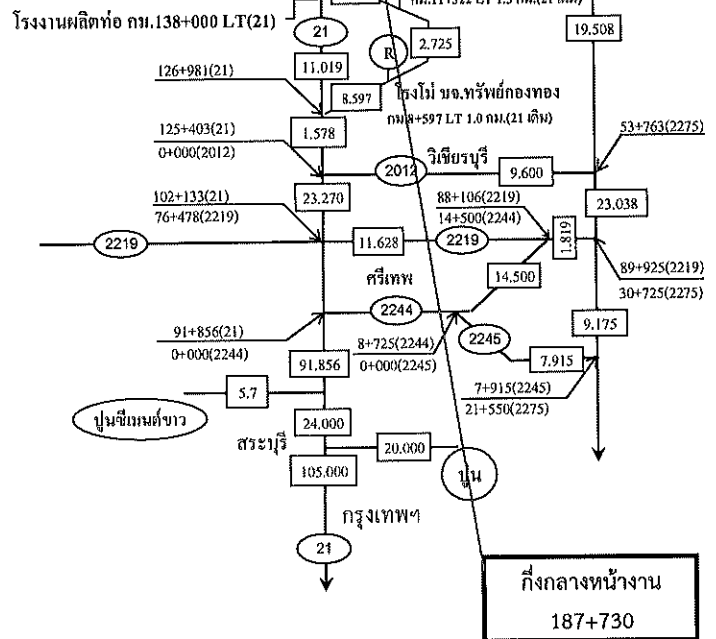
โรงงานผลิตท่อ กม.138+000 LT(21)
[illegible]
21
19.508
R
2.725
11.019
126+981(21)
8.597
โรงโม่ บจ.ทรัพย์กองทอง
กม.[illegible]+597 LT 1.0 กม.(21 เดิม)
125+403(21)
0+000(2012)
1.578
53+763(2275)
2012
วิเชียรบุรี
9.600
23.270
23.038
102+133(21)
76+478(2219)
88+106(2219)
14+500(2244)
2219
11.628
2219
1.819
ศรีเทพ
14.500
89+925(2219)
30+725(2275)
2244
9.175
91+856(21)
0+000(2244)
8+725(2244)
0+000(2245)
2245
7.915
91.856
5.7
7+915(2245)
21+550(2275)
ปูนซีเมนต์ขาว
24.000
สระบุรี
20.000
105.000
ปูน
กรุงเทพฯ
21
กึ่งกลางหน้างาน
187+730